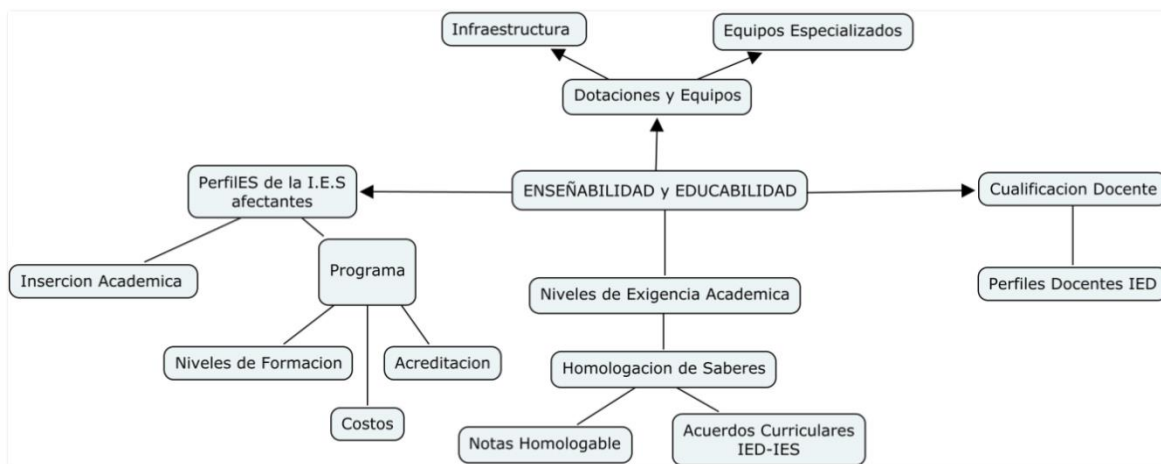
Infraestructura

Equipos Especializados

Dotaciones y Equipos

PerfilES de la I.E.S afectantes

ENSEÑABILIDAD y EDUCABILIDAD

Cualificacion Docente

Insercion Academica

Programa

Perfiles Docentes IED

Niveles de Exigencia Academica

Niveles de Formacion

Acreditacion

Homologacion de Saberes

Costos

Notas Homologable

Acuerdos Curriculares IED-IES